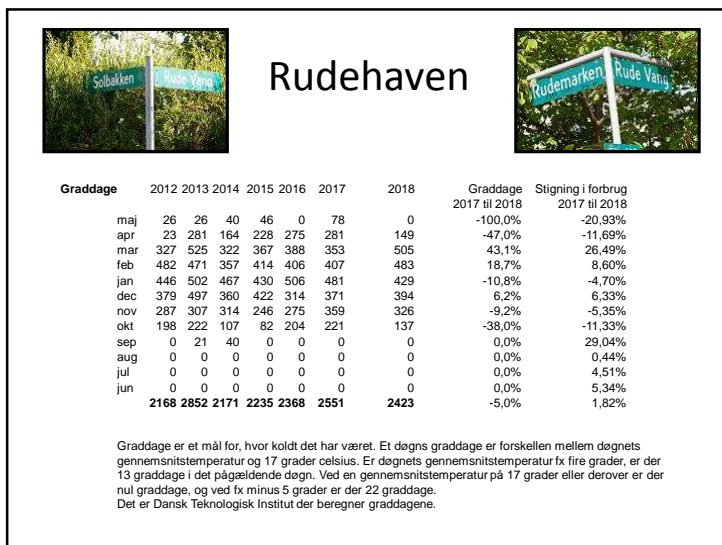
Solbakken Rude Vang

Rudehaven

Rudemarken Rude Vang

| Graddage | 2012 | 2013 | 2014 | 2015 | 2016 | 2017 | 2018 | Graddage 2017 til 2018 | Stigning i forbrug 2017 til 2018 |
|---|---|---|---|---|---|---|---|---|---|
| maj | 26 | 26 | 40 | 46 | 0 | 78 | 0 | -100,0% | -20,93% |
| apr | 23 | 281 | 164 | 228 | 275 | 281 | 149 | -47,0% | -11,69% |
| mar | 327 | 525 | 322 | 367 | 388 | 353 | 505 | 43,1% | 26,49% |
| feb | 482 | 471 | 357 | 414 | 406 | 407 | 483 | 18,7% | 8,60% |
| jan | 446 | 502 | 467 | 430 | 506 | 481 | 429 | -10,8% | -4,70% |
| dec | 379 | 497 | 360 | 422 | 314 | 371 | 394 | 6,2% | 6,33% |
| nov | 287 | 307 | 314 | 246 | 275 | 359 | 326 | -9,2% | -5,35% |
| okt | 198 | 222 | 107 | 82 | 204 | 221 | 137 | -38,0% | -11,33% |
| sep | 0 | 21 | 40 | 0 | 0 | 0 | 0 | 0,0% | 29,04% |
| aug | 0 | 0 | 0 | 0 | 0 | 0 | 0 | 0,0% | 0,44% |
| jul | 0 | 0 | 0 | 0 | 0 | 0 | 0 | 0,0% | 4,51% |
| jun | 0 | 0 | 0 | 0 | 0 | 0 | 0 | 0,0% | 5,34% |
| | 2168 | 2852 | 2171 | 2235 | 2368 | 2551 | 2423 | -5,0% | 1,82% |

Graddage er et mål for, hvor koldt det har været. Et døgns graddage er forskellen mellem døgnets gennemsnitstemperatur og 17 grader celsius. Er døgnets gennemsnitstemperatur fx fire grader, er der 13 graddage i det pågældende døgn. Ved en gennemsnitstemperatur på 17 grader eller derover er der nul graddage, og ved fx minus 5 grader er der 22 graddage.
Det er Dansk Teknologisk Institut der beregner graddagene.